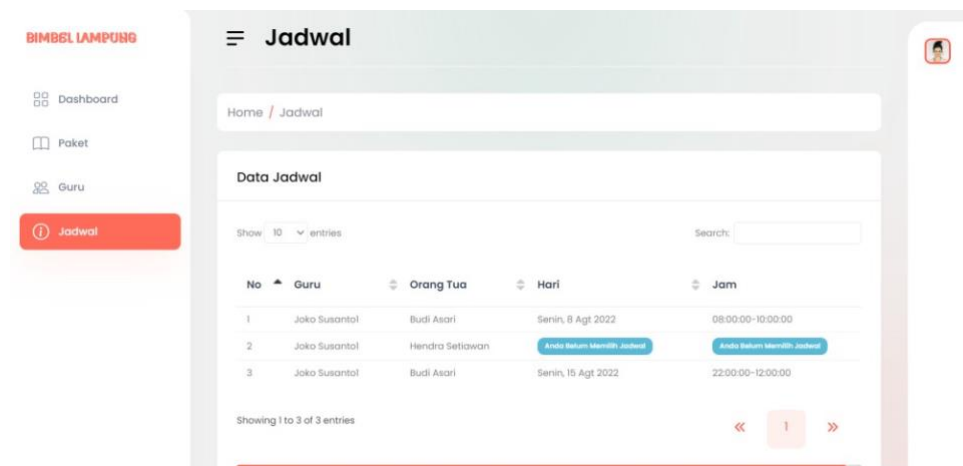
BIMBEL LAMPUNG

Dashboard

Paket

Guru

Jadwal

Jadwal

Home / Jadwal

Data Jadwal

Show 10 entries

Search:

| No | Guru | Orang Tua | Hari | Jam |
|---|---|---|---|---|
| 1 | Joko Susantol | Budi Asari | Senin, 8 Agt 2022 | 08:00:00-10:00:00 |
| 2 | Joko Susantol | Hendra Setiawan | Anda Belum Memilih Jadwal | Anda Belum Memilih Jadwal |
| 3 | Joko Susantol | Budi Asari | Senin, 15 Agt 2022 | 22:00:00-12:00:00 |

Showing 1 to 3 of 3 entries

« 1 »